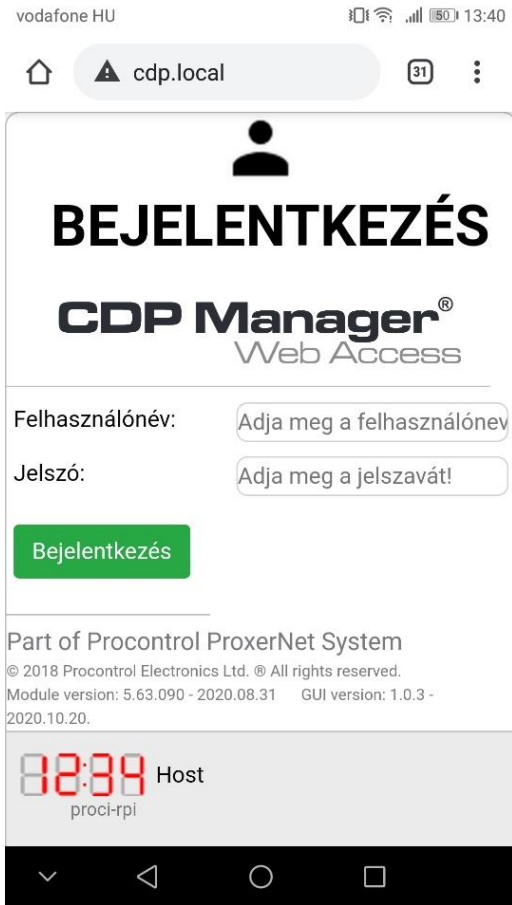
vodafone HU
50 13:40

cdp.local
31

BEJELENTKEZÉS

CDP Manager®
Web Access

Felhasználónév: Adja meg a felhasználónev

Jelszó: Adja meg a jelszavát!

Bejelentkezés

Part of Procontrol ProxerNet System
© 2018 Procontrol Electronics Ltd. ® All rights reserved.
Module version: 5.63.090 - 2020.08.31 GUI version: 1.0.3 - 2020.10.20.

12:34 Host
proci-rpi